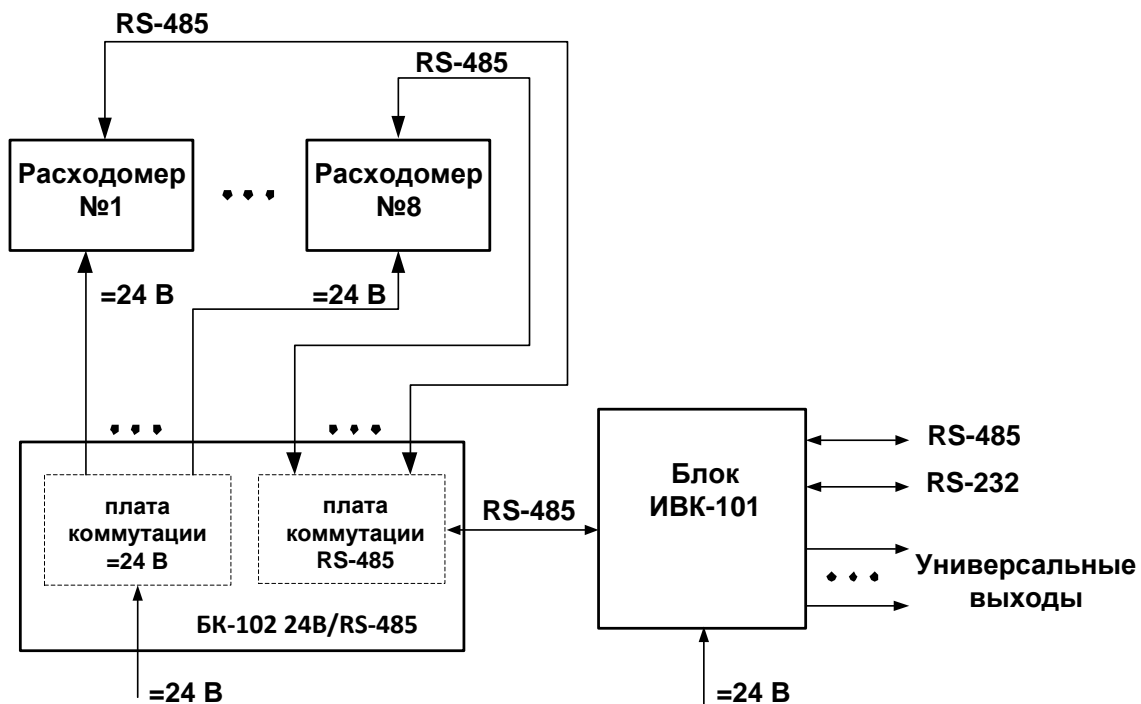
RS-485

RS-485

Расходомер №1

Расходомер №8

=24 В

=24 В

плата коммутации =24 В

плата коммутации RS-485

БК-102 24В/RS-485

=24 В

RS-485

Блок ИВК-101

RS-485

RS-232

Универсальные выходы

=24 В